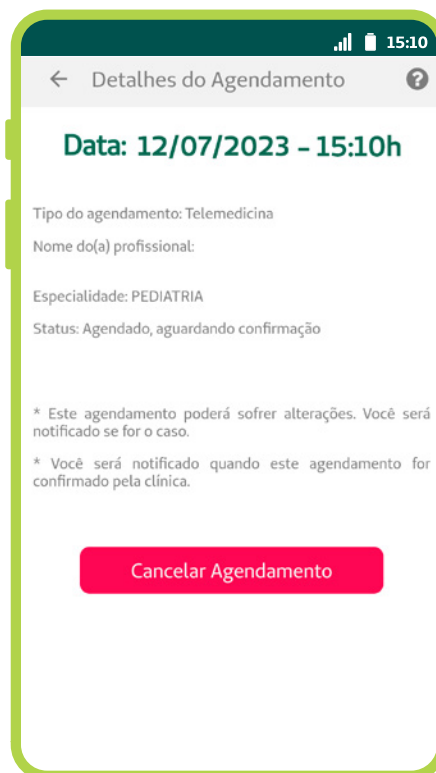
15:10

Detalhes do Agendamento

Data: 12/07/2023 - 15:10h

Tipo do agendamento: Telemedicina

Nome do(a) profissional:

Especialidade: PEDIATRIA

Status: Agendado, aguardando confirmação

* Este agendamento poderá sofrer alterações. Você será notificado se for o caso.

* Você será notificado quando este agendamento for confirmado pela clínica.

Cancelar Agendamento